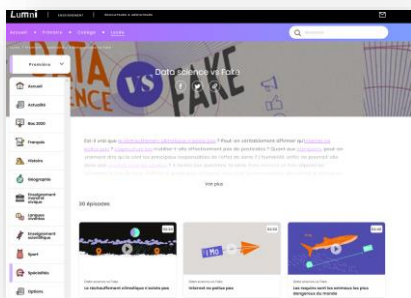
Lumni | ENSEIGNEMENT | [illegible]

Accueil · Primaire · Collège · Lycée

Rechercher

Première

Accueil

Actualité

Bac 2020

Français

Histoire

Géographie

Enseignement moral et civique

Langues vivantes

Enseignement scientifique

Sport

Spécialités

Options

DATA SCIENCE VS FAKE

Data Science vs Fake

Voir plus

30 épisodes

Data science vs Fake
Le réchauffement climatique n'existe pas

Data science vs Fake
Internet ne pollue pas

Data science vs Fake
Les requins sont les animaux les plus dangereux du monde